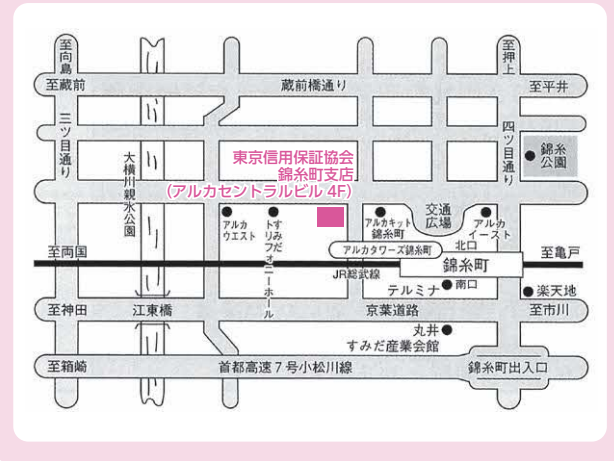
至向島

至押上

至蔵前

蔵前橋通り

至平井

三ツ目通り

四ツ目通り

錦糸公園

大横川親水公園

東京信用保証協会
錦糸町支店
（アルカセントラルビル 4F）

アルカウエスト

すみだトリフォニーホール

アルカキット錦糸町

交通広場

アルカイースト

アルカタワーズ錦糸町

北口

至両国

至亀戸

JR総武線

錦糸町

テルミナ

南口

楽天地

至神田

江東橋

京葉道路

至市川

丸井

すみだ産業会館

至箱崎

首都高速７号小松川線

錦糸町出入口